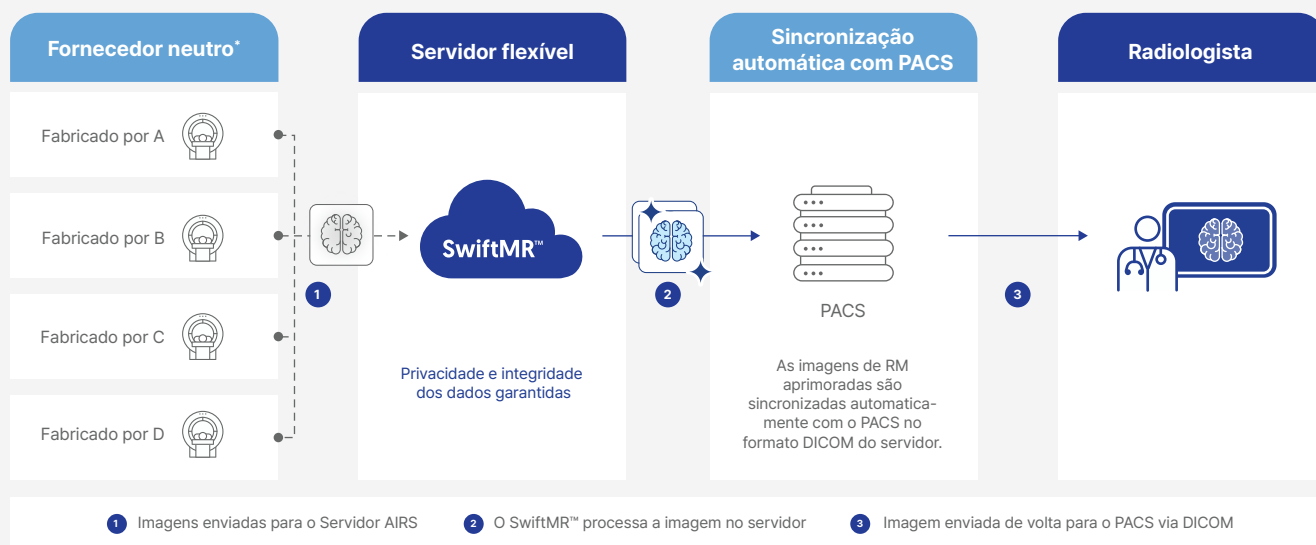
Fornecedor neutro*

Fabricado por A

Fabricado por B

Fabricado por C

Fabricado por D

1

Servidor flexível

SwiftMR™

Privacidade e integridade dos dados garantidas

2

Sincronização automática com PACS

PACS

As imagens de RM aprimoradas são sincronizadas automaticamente com o PACS no formato DICOM do servidor.

3

Radiologista

1 Imagens enviadas para o Servidor AIRS 2 O SwiftMR™ processa a imagem no servidor 3 Imagem enviada de volta para o PACS via DICOM